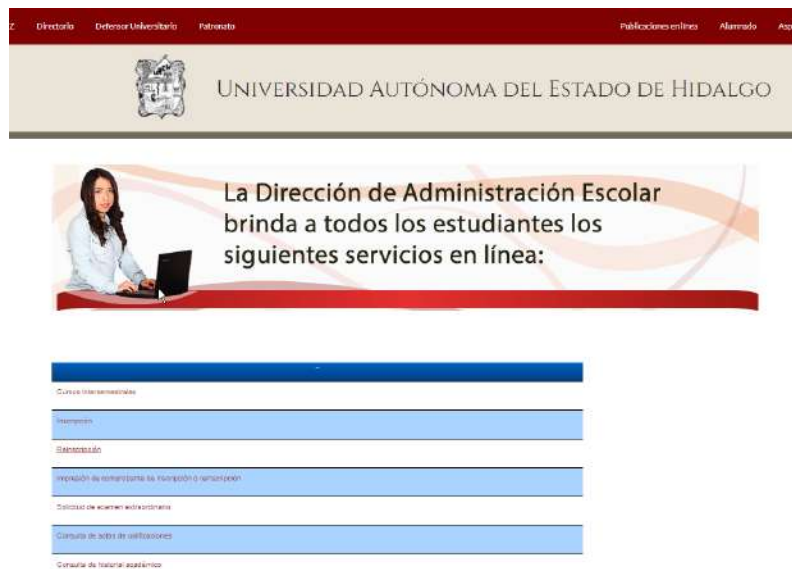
Z Directorio Defensor Universitario Patronato Publicaciones en línea Alumnado Asp

UNIVERSIDAD AUTÓNOMA DEL ESTADO DE HIDALGO

La Dirección de Administración Escolar brinda a todos los estudiantes los siguientes servicios en línea:

Cursos intersemestrales

Inscripción

Reinscripción

Impresión de comprobante de inscripción o reinscripción

Solicitud de examen extraordinario

Consulta de actas de calificaciones

Consulta de historial académico